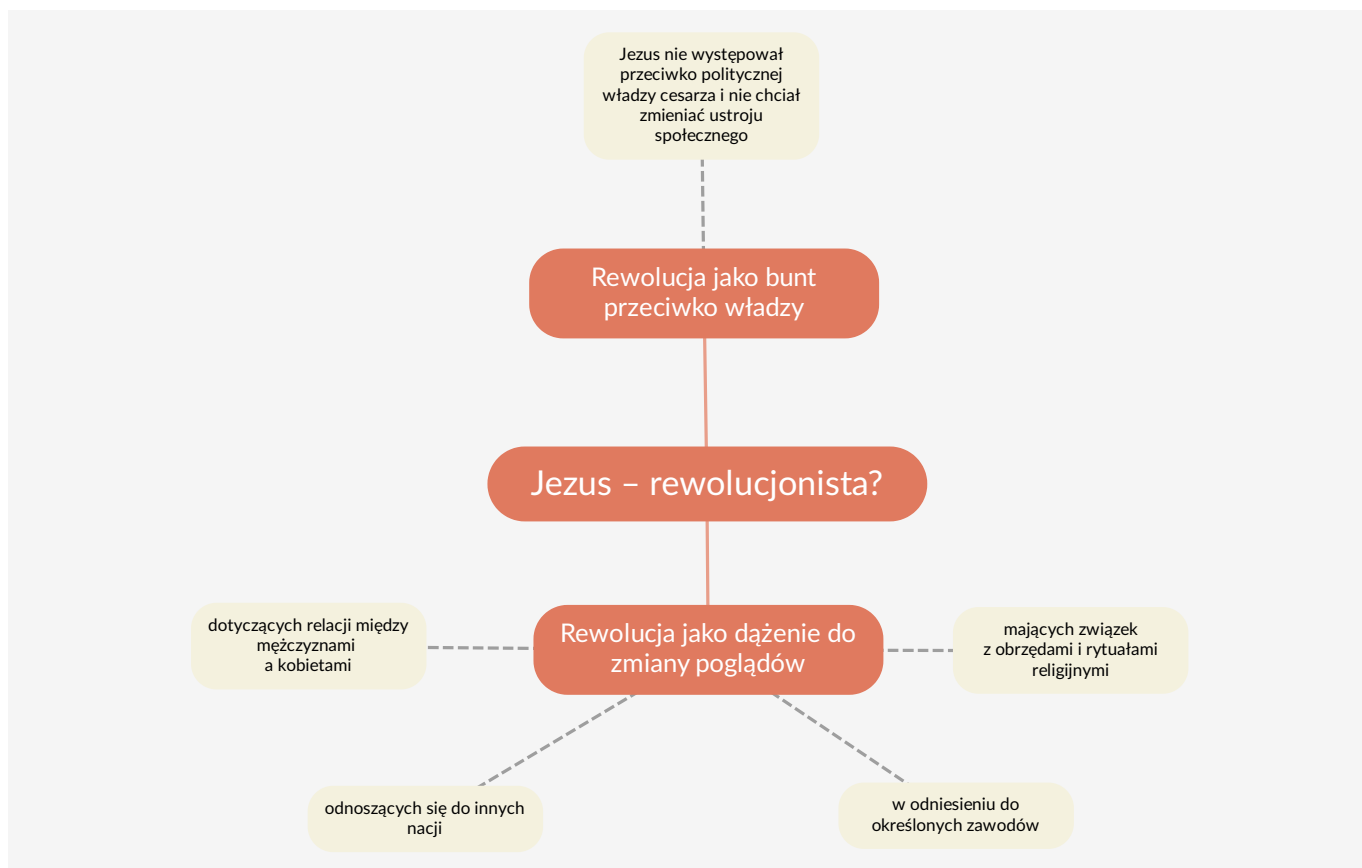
Jezus nie występował przeciwko politycznej władzy cesarza i nie chciał zmieniać ustroju społecznego

Rewolucja jako bunt przeciwko władzy

Jezus – rewolucjonista?

dotyczących relacji między mężczyznami a kobietami

Rewolucja jako dążenie do zmiany poglądów

mających związek z obrzędami i rytuałami religijnymi

odnoszących się do innych nacji

w odniesieniu do określonych zawodów